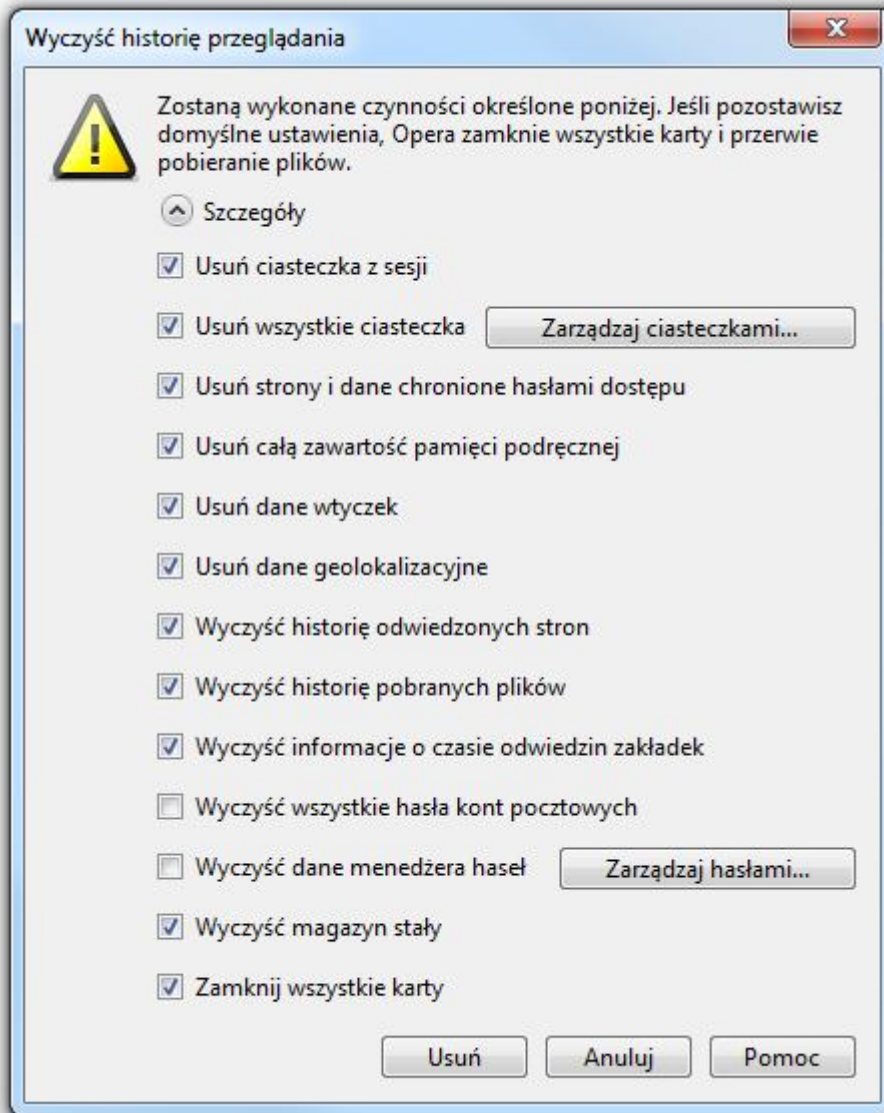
Wyczyść historię przeglądania

Zostaną wykonane czynności określone poniżej. Jeśli pozostawisz domyślne ustawienia, Opera zamknie wszystkie karty i przerwie pobieranie plików.

Szczegóły

Usuń ciasteczka z sesji

Usuń wszystkie ciasteczka

Zarządzaj ciasteczkami...

Usuń strony i dane chronione hasłami dostępu

Usuń całą zawartość pamięci podręcznej

Usuń dane wtyczek

Usuń dane geolokalizacyjne

Wyczyść historię odwiedzonych stron

Wyczyść historię pobranych plików

Wyczyść informacje o czasie odwiedzin zakładek

Wyczyść wszystkie hasła kont pocztowych

Wyczyść dane menedżera haseł

Zarządzaj hasłami...

Wyczyść magazyn stały

Zamknij wszystkie karty

Usuń

Anuluj

Pomoc